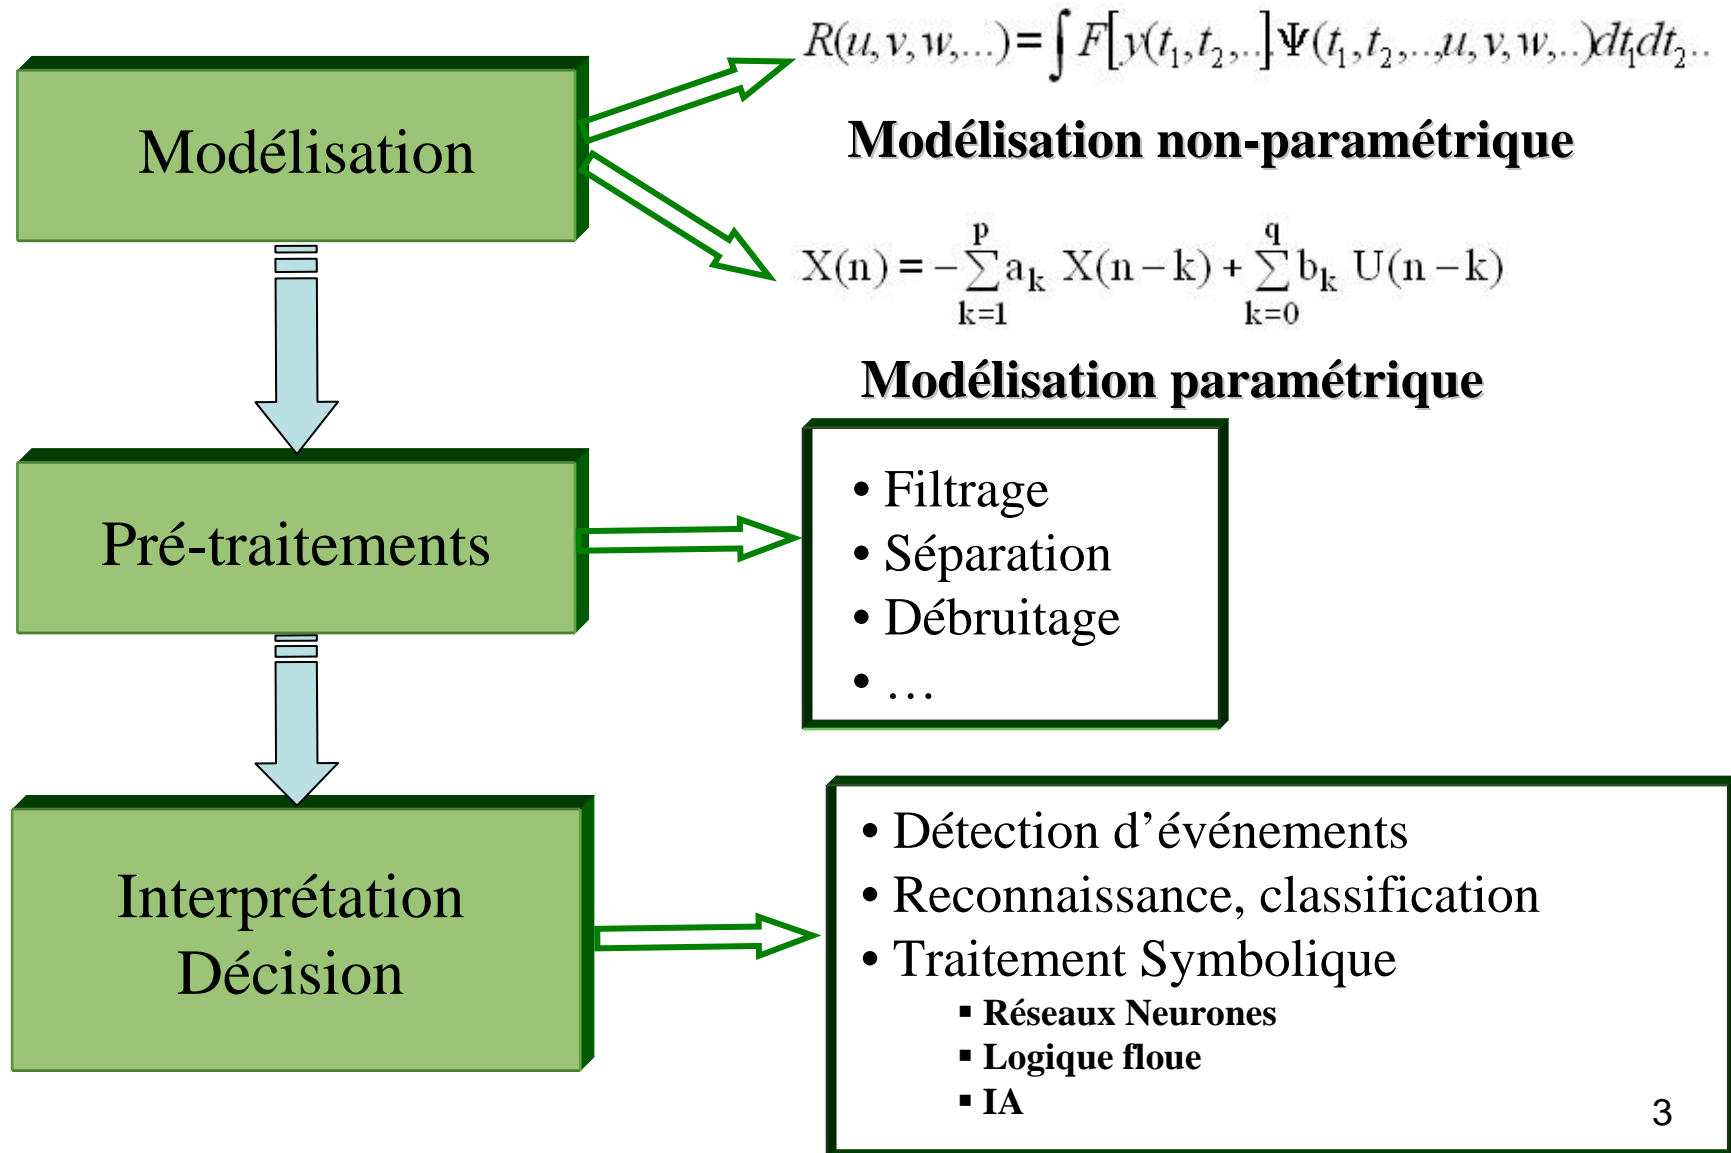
Modélisation

$R(u,v,w,...)=\int F[y(t_1,t_2,..]\Psi(t_1,t_2,...,u,v,w,..)dt_1dt_2..$

Modélisation non-paramétrique

$X(n) = -\sum_{k=1}^{p} a_k X(n-k) + \sum_{k=0}^{q} b_k U(n-k)$

Modélisation paramétrique

Pré-traitements

• Filtrage
• Séparation
• Débruitage
• …

Interprétation
Décision

• Détection d'événements
• Reconnaissance, classification
• Traitement Symbolique
▪ Réseaux Neurones
▪ Logique floue
▪ IA

3